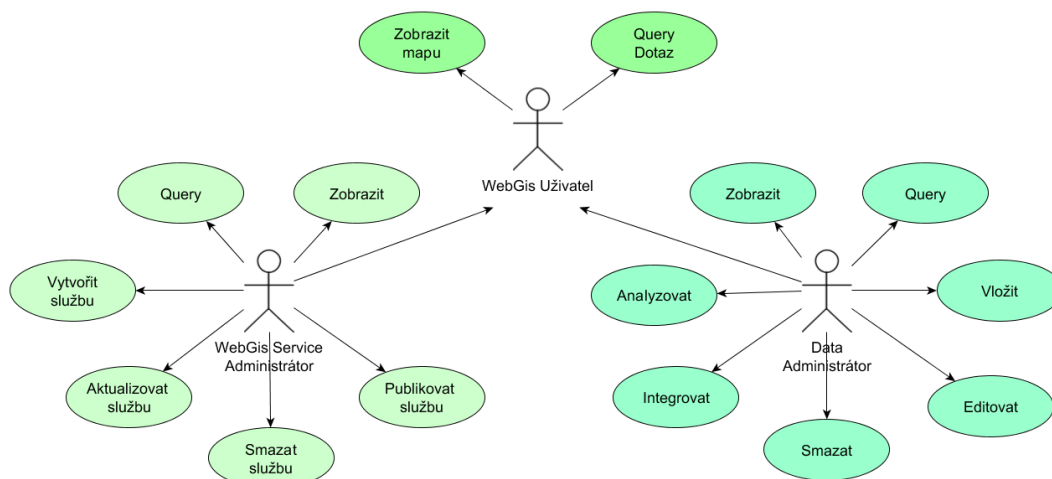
Zobrazit mapu

Query Dotaz

WebGis Uživatel

Query

Zobrazit

Vytvořit službu

WebGis Service Administrátor

Aktualizovat službu

Publikovat službu

Smazat službu

Zobrazit

Query

Analyzovat

Vložit

Data Administrátor

Integrovat

Editovat

Smazat